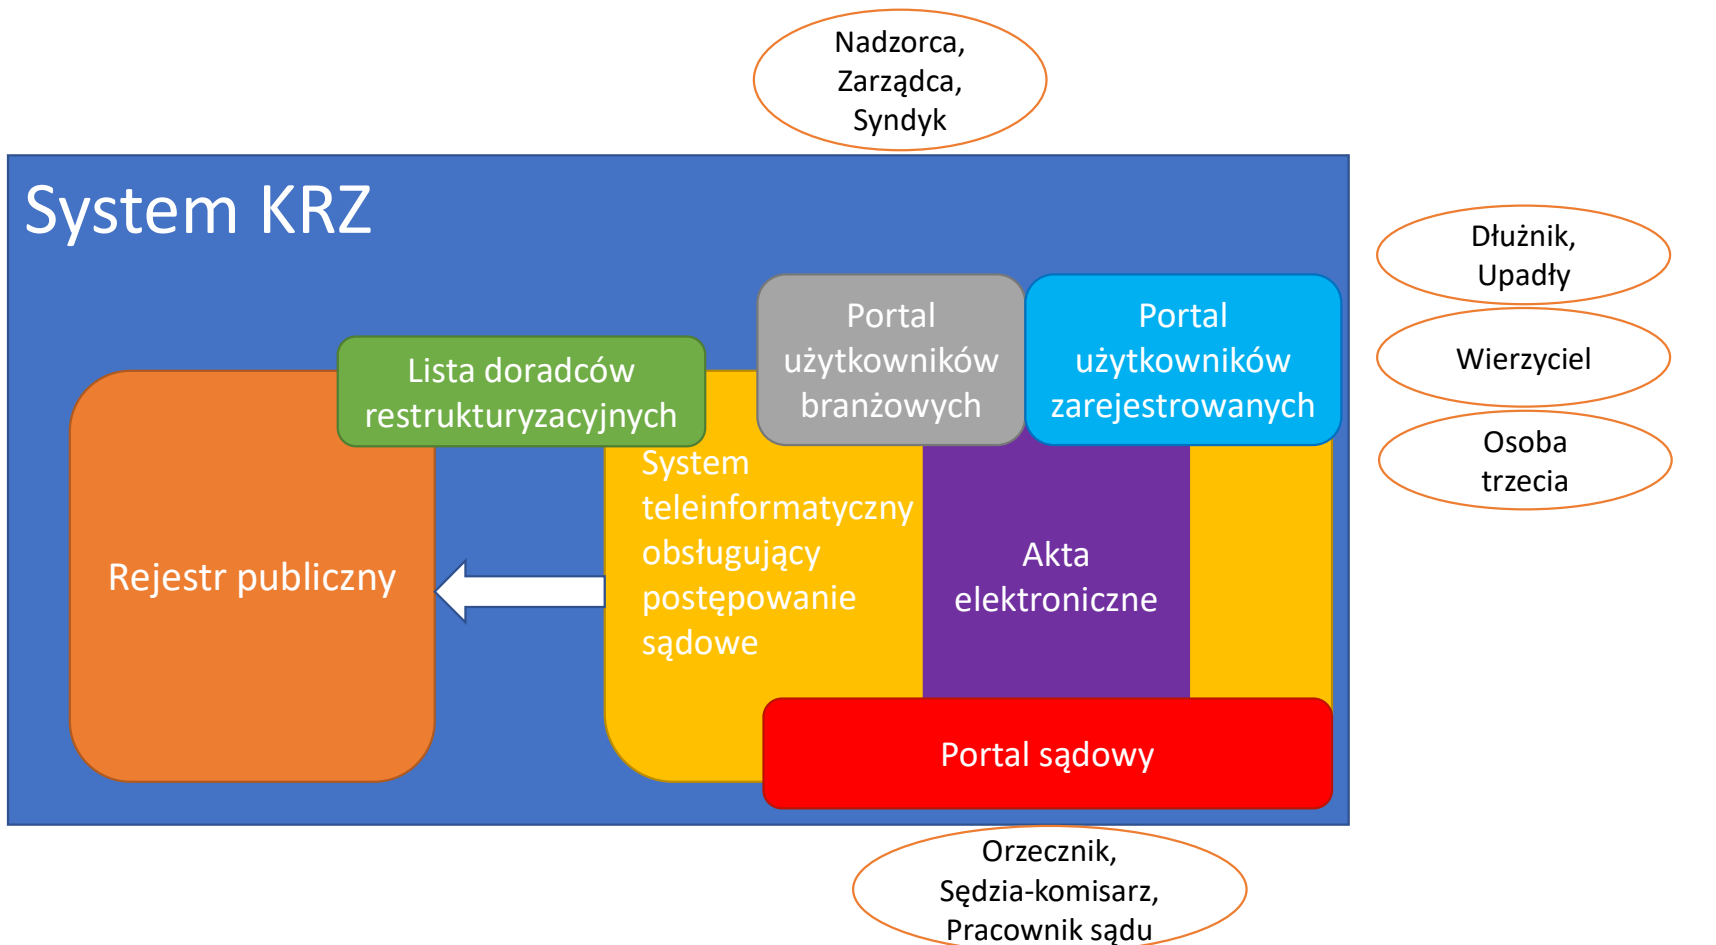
Nadzorca, Zarządca, Syndyk

System KRZ

Dłużnik, Upadły

Wierzyciel

Osoba trzecia

Lista doradców restrukturyzacyjnych

Portal użytkowników branżowych

Portal użytkowników zarejestrowanych

Rejestr publiczny

System teleinformatyczny obsługujący postępowanie sądowe

Akta elektroniczne

Portal sądowy

Orzecznik, Sędzia-komisarz, Pracownik sądu